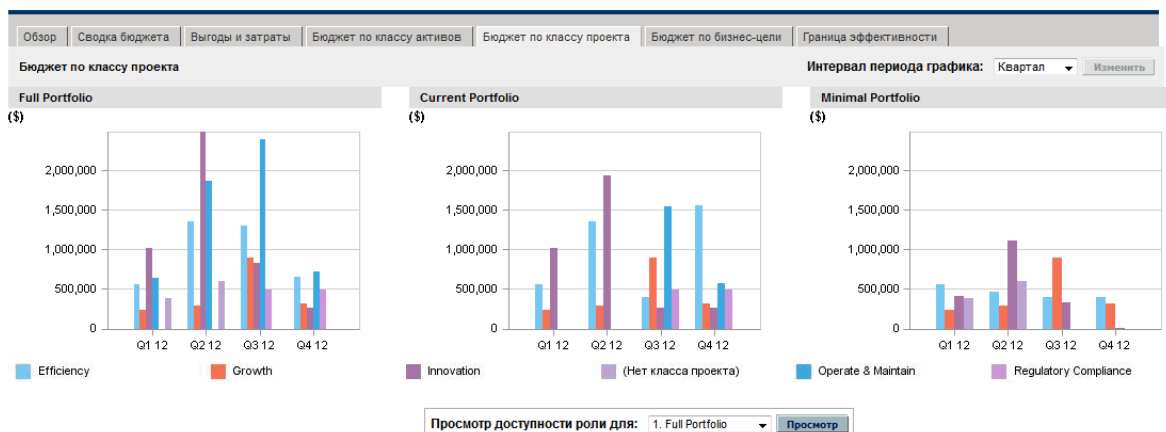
Обзор | Сводка бюджета | Выгоды и затраты | Бюджет по классу активов | Бюджет по классу проекта | Бюджет по бизнес-цели | Граница эффективности

Бюджет по классу проекта

Интервал периода графика: Квартал Изменить

Full Portfolio

($)

2,000,000
1,500,000
1,000,000
500,000
0

Q1 12 Q2 12 Q3 12 Q4 12

Current Portfolio

($)

2,000,000
1,500,000
1,000,000
500,000
0

Q1 12 Q2 12 Q3 12 Q4 12

Minimal Portfolio

($)

2,000,000
1,500,000
1,000,000
500,000
0

Q1 12 Q2 12 Q3 12 Q4 12

Efficiency Growth Innovation (Нет класса проекта) Operate & Maintain Regulatory Compliance

Просмотр доступности роли для: 1. Full Portfolio Просмотр